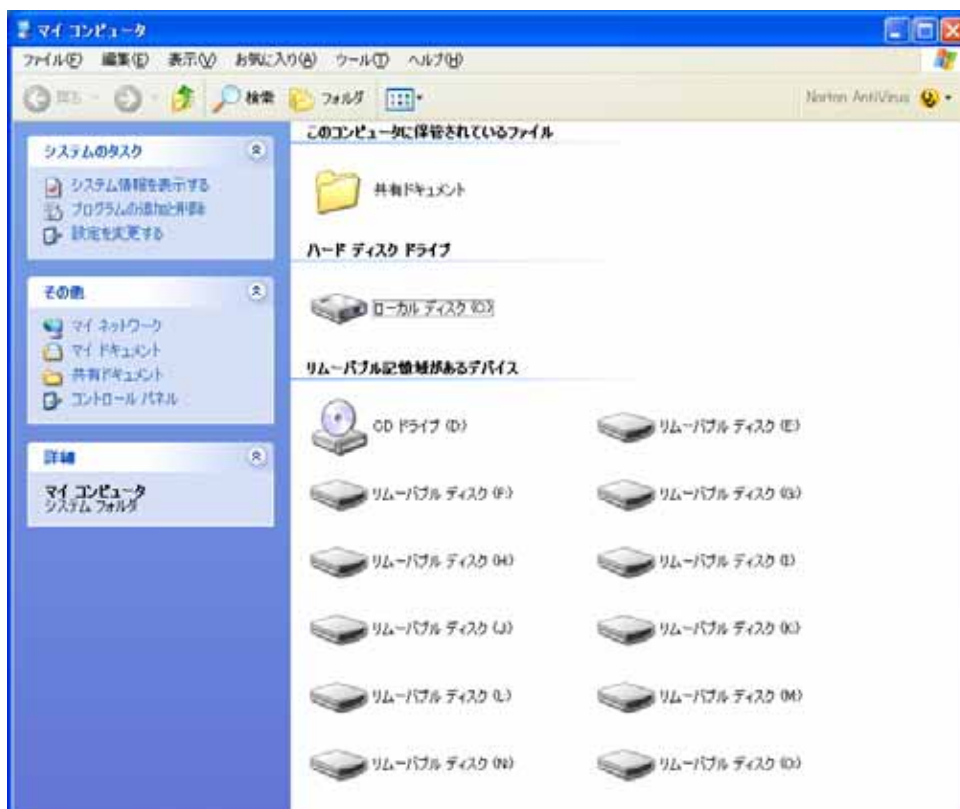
マイ コンピュータ

ファイル(F) 編集(E) 表示(V) お気に入り(A) ツール(T) ヘルプ(H)

戻る 検索 フォルダ

Norton AntiVirus

システムのタスク

システム情報を表示する
プログラムの追加と削除
設定を変更する

その他

マイ ネットワーク
マイ ドキュメント
共有ドキュメント
コントロール パネル

詳細

マイ コンピュータ
システム フォルダ

このコンピュータに保管されているファイル

共有ドキュメント

ハード ディスク ドライブ

ローカル ディスク (C:)

リムーバブル記憶域があるデバイス

CD ドライブ (D:)

リムーバブル ディスク (E:)

リムーバブル ディスク (F:)

リムーバブル ディスク (G:)

リムーバブル ディスク (H:)

リムーバブル ディスク (I:)

リムーバブル ディスク (J:)

リムーバブル ディスク (K:)

リムーバブル ディスク (L:)

リムーバブル ディスク (M:)

リムーバブル ディスク (N:)

リムーバブル ディスク (O:)